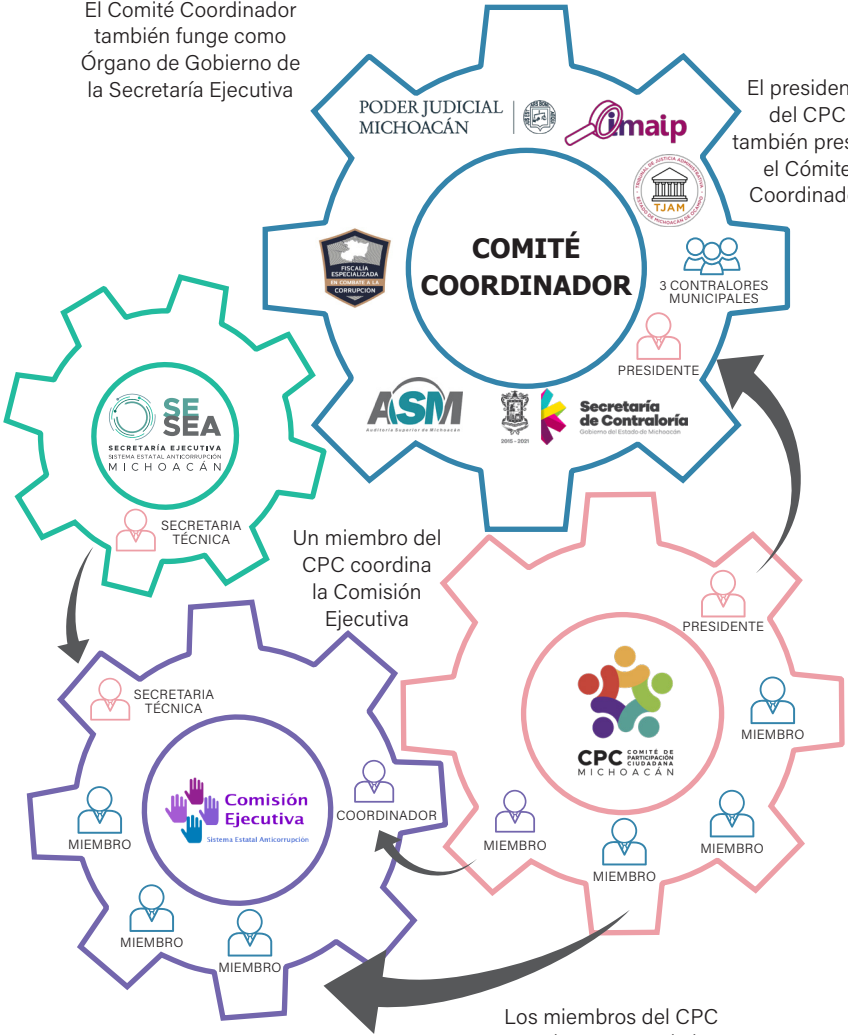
El Comité Coordinador también funge como Órgano de Gobierno de la Secretaría Ejecutiva

El presiden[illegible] del CPC también pres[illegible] el Cómite Coordinad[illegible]

PODER JUDICIAL MICHOACÁN

imaip

TRIBUNAL DE JUSTICIA ADMINISTRATIVA ESTADO DE MICHOACÁN DE OCAMPO TJAM

FISCALÍA ESPECIALIZADA EN COMBATE A LA CORRUPCIÓN

COMITÉ COORDINADOR

3 CONTRALORES MUNICIPALES

PRESIDENTE

ASM Auditoría Superior de Michoacán

2015 - 2021

Secretaría de Contraloría Gobierno del Estado de Michoacán

SE SEA SECRETARÍA EJECUTIVA SISTEMA ESTATAL ANTICORRUPCIÓN MICHOACÁN

SECRETARIA TÉCNICA

Un miembro del CPC coordina la Comisión Ejecutiva

PRESIDENTE

CPC COMITÉ DE PARTICIPACIÓN CIUDADANA MICHOACÁN

MIEMBRO

MIEMBRO

MIEMBRO

MIEMBRO

SECRETARIA TÉCNICA

Comisión Ejecutiva Sistema Estatal Anticorrupción

COORDINADOR

MIEMBRO

MIEMBRO

MIEMBRO

Los miembros del CPC